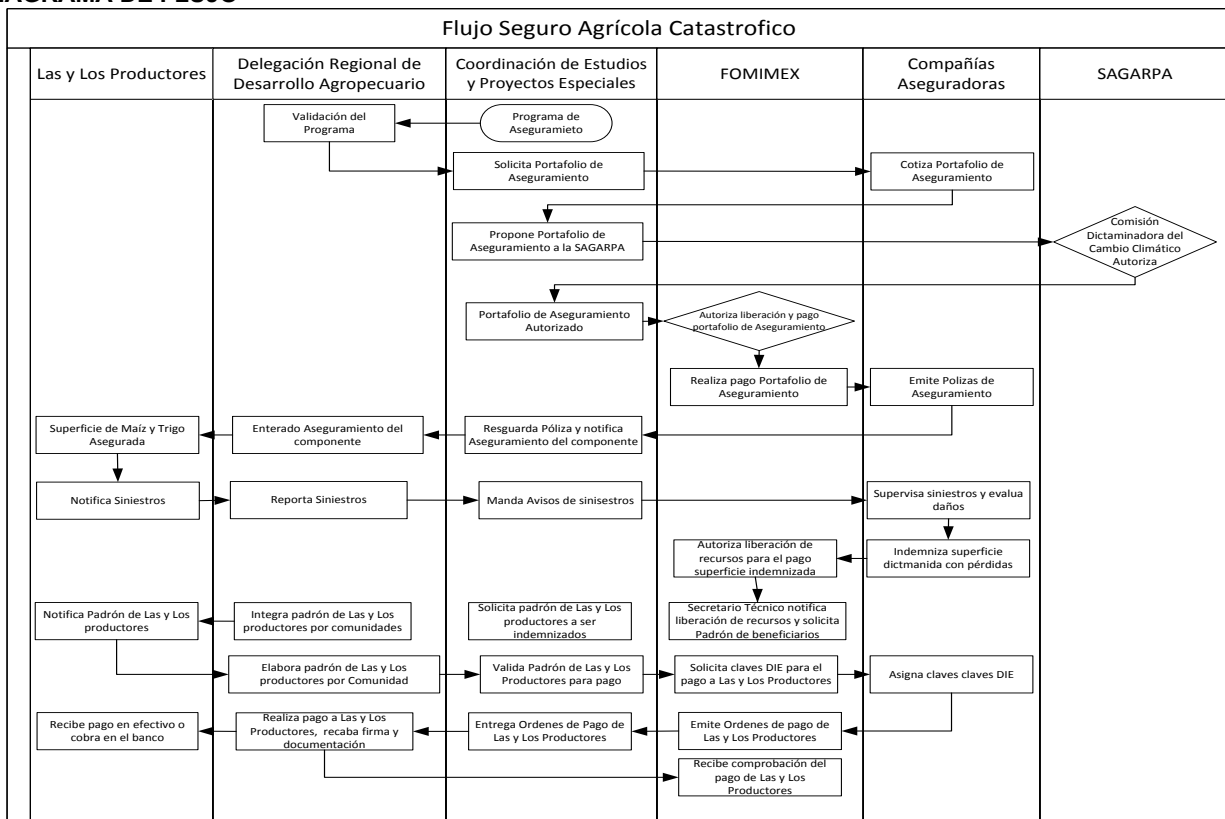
AGRAMA DE FLUJO

Flujo Seguro Agrícola Catastrofico

Las y Los Productores

Delegación Regional de Desarrollo Agropecuario

Coordinación de Estudios y Proyectos Especiales

FOMIMEX

Compañías Aseguradoras

SAGARPA

Validación del Programa

Programa de Aseguramieto

Solicita Portafolio de Aseguramiento

Cotiza Portafolio de Aseguramiento

Propone Portafolio de Aseguramiento a la SAGARPA

Comisión Dictaminadora del Cambio Climático Autoriza

Portafolio de Aseguramiento Autorizado

Autoriza liberación y pago portafolio de Aseguramiento

Realiza pago Portafolio de Aseguramiento

Emite Polizas de Aseguramiento

Superficie de Maíz y Trigo Asegurada

Enterado Aseguramiento del componente

Resguarda Póliza y notifica Aseguramiento del componente

Notifica Siniestros

Reporta Siniestros

Manda Avisos de sinisestros

Supervisa siniestros y evalua daños

Autoriza liberación de recursos para el pago superficie indemnizada

Indemniza superficie dictmanida con pérdidas

Notifica Padrón de Las y Los productores

Integra padrón de Las y Los productores por comunidades

Solicita padrón de Las y Los productores a ser indemnizados

Secretario Técnico notifica liberación de recursos y solicita Padrón de beneficiarios

Elabora padrón de Las y Los productores por Comunidad

Valida Padrón de Las y Los Productores para pago

Solicita claves DIE para el pago a Las y Los Productores

Asigna claves claves DIE

Recibe pago en efectivo o cobra en el banco

Realiza pago a Las y Los Productores, recaba firma y documentación

Entrega Ordenes de Pago de Las y Los Productores

Emite Ordenes de pago de Las y Los Productores

Recibe comprobación del pago de Las y Los Productores